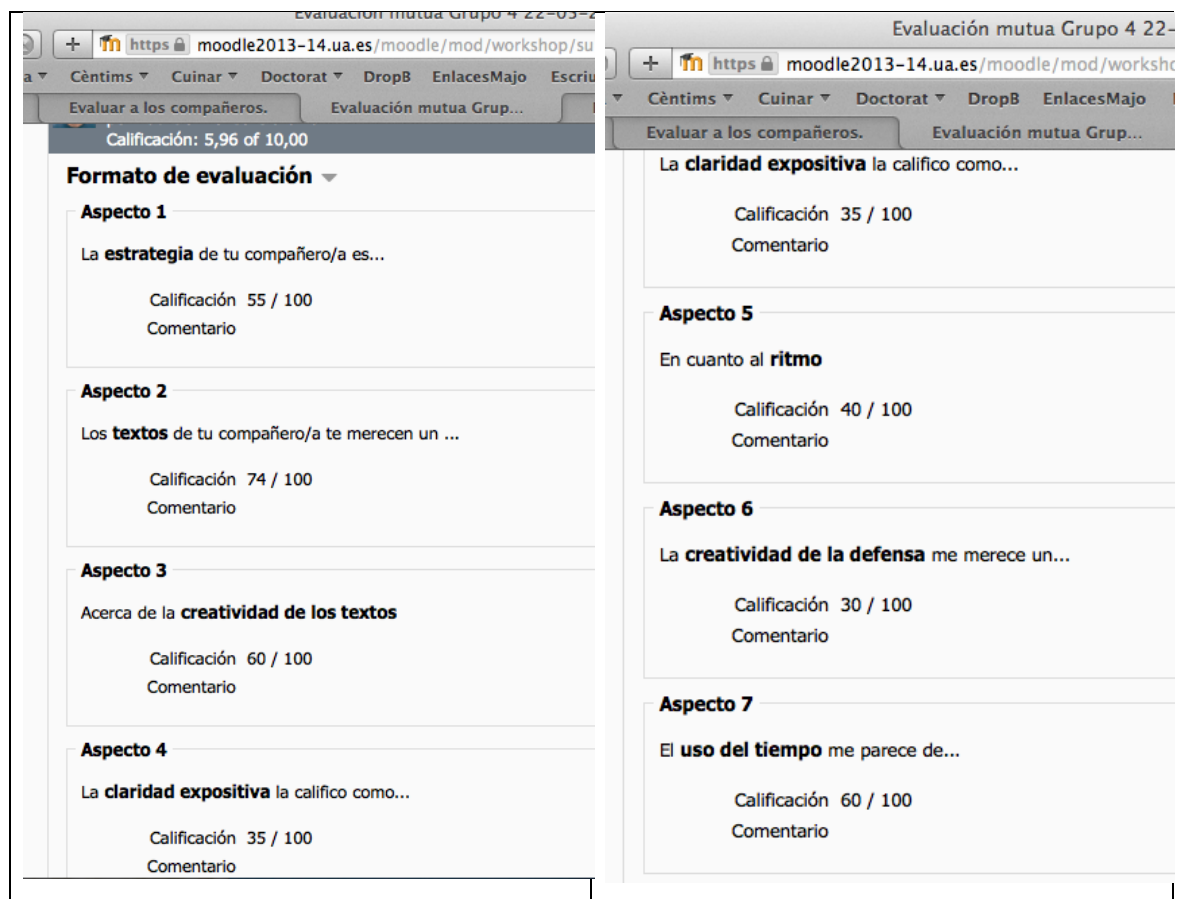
Evaluación mutua Grupo 4 22-03-2
https moodle2013-14.ua.es/moodle/mod/workshop/su
a Cèntims Cuinar Doctorat DropB EnlacesMajo Escriu
Evaluar a los compañeros. Evaluación mutua Grup...
Calificación: 5,96 of 10,00

Formato de evaluación

Aspecto 1

La estrategia de tu compañero/a es...

Calificación 55 / 100
Comentario

Aspecto 2

Los textos de tu compañero/a te merecen un ...

Calificación 74 / 100
Comentario

Aspecto 3

Acerca de la creatividad de los textos

Calificación 60 / 100
Comentario

Aspecto 4

La claridad expositiva la califico como...

Calificación 35 / 100
Comentario

Evaluación mutua Grupo 4 22-
https moodle2013-14.ua.es/moodle/mod/workshop
Cèntims Cuinar Doctorat DropB EnlacesMajo
Evaluar a los compañeros. Evaluación mutua Grup...

La claridad expositiva la califico como...

Calificación 35 / 100
Comentario

Aspecto 5

En cuanto al ritmo

Calificación 40 / 100
Comentario

Aspecto 6

La creatividad de la defensa me merece un...

Calificación 30 / 100
Comentario

Aspecto 7

El uso del tiempo me parece de...

Calificación 60 / 100
Comentario